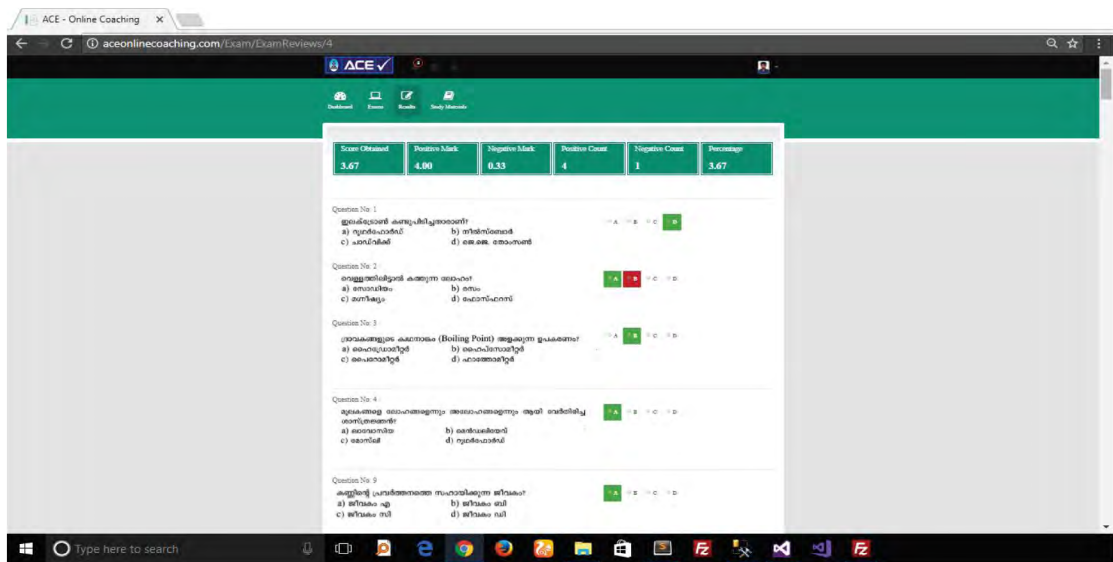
ACE - Online Coaching ×

aceonlinecoaching.com/Exam/ExamReviews/4

ACE✓

Dashboard Exams Results Study Materials

| Score Obtained | Positive Mark | Negative Mark | Positive Count | Negative Count | Percentage |
|---|---|---|---|---|---|
| 3.67 | 4.00 | 0.33 | 4 | 1 | 3.67 |

Question No: 1
ഇലക്ട്രോൺ കണ്ടുപിടിച്ചതാരാണ്?
a) റൂഥർഫോർഡ്
b) നീൽസ്ബോർ
c) ചാഡ്‌വിക്ക്
d) ജെ.ജെ. തോംസൺ
A B C D

Question No: 2
വെള്ളത്തിലിട്ടാൽ കത്തുന്ന ലോഹം?
a) സോഡിയം
b) രസം
c) മഗ്നീഷ്യം
d) ഫോസ്ഫറസ്
A B C D

Question No: 3
ദ്രാവകങ്ങളുടെ കഥനാങ്കം (Boiling Point) അളക്കുന്ന ഉപകരണം?
a) ഹൈഡ്രോമീറ്റർ
b) ഹൈപ്സോമീറ്റർ
c) പൈറോമീറ്റർ
d) ഹാത്തോമീറ്റർ
A B C D

Question No: 4
മൂലകങ്ങളെ ലോഹങ്ങളെന്നും അലോഹങ്ങളെന്നും ആയി വേർതിരിച്ച ശാസ്ത്രജ്ഞൻ?
a) ലാവോസിയ
b) മെൻഡലിയേവ്
c) മോസ്‌ലി
d) റൂഥർഫോർഡ്
A B C D

Question No: 9
കണ്ണിന്റെ പ്രവർത്തനത്തെ സഹായിക്കുന്ന ജീവകം?
a) ജീവകം എ
b) ജീവകം ബി
c) ജീവകം സി
d) ജീവകം ഡി
A B C D

Type here to search